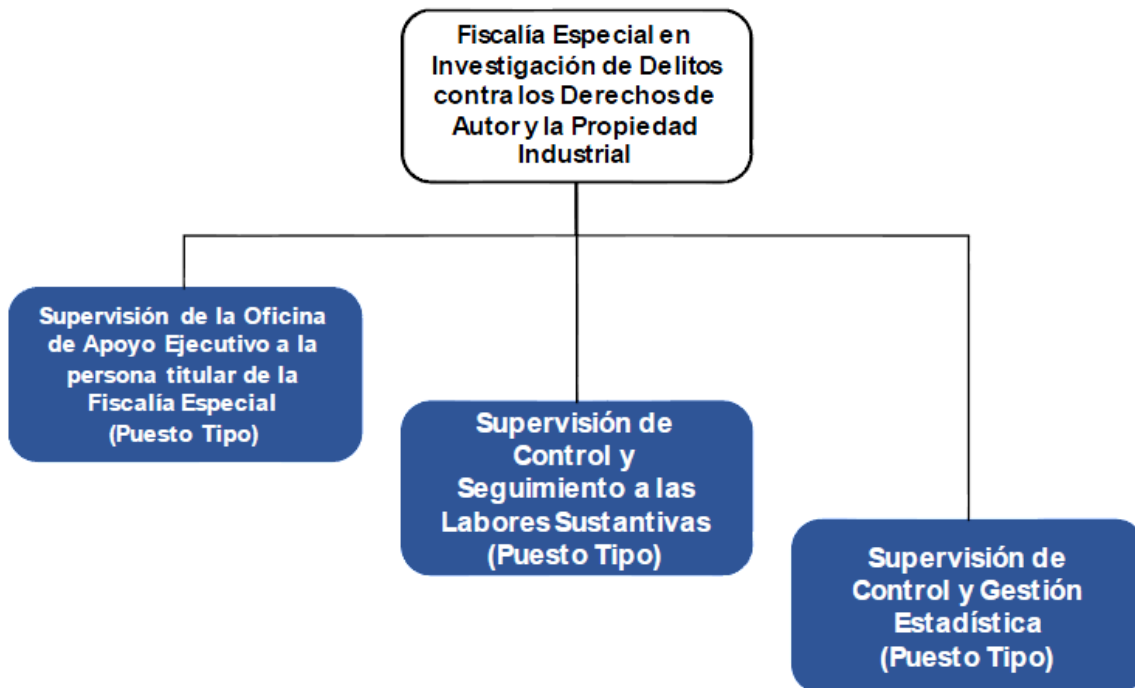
Fiscalía Especial en Investigación de Delitos contra los Derechos de Autor y la Propiedad Industrial

Supervisión de la Oficina de Apoyo Ejecutivo a la persona titular de la Fiscalía Especial (Puesto Tipo)

Supervisión de Control y Seguimiento a las Labores Sustantivas (Puesto Tipo)

Supervisión de Control y Gestión Estadística (Puesto Tipo)